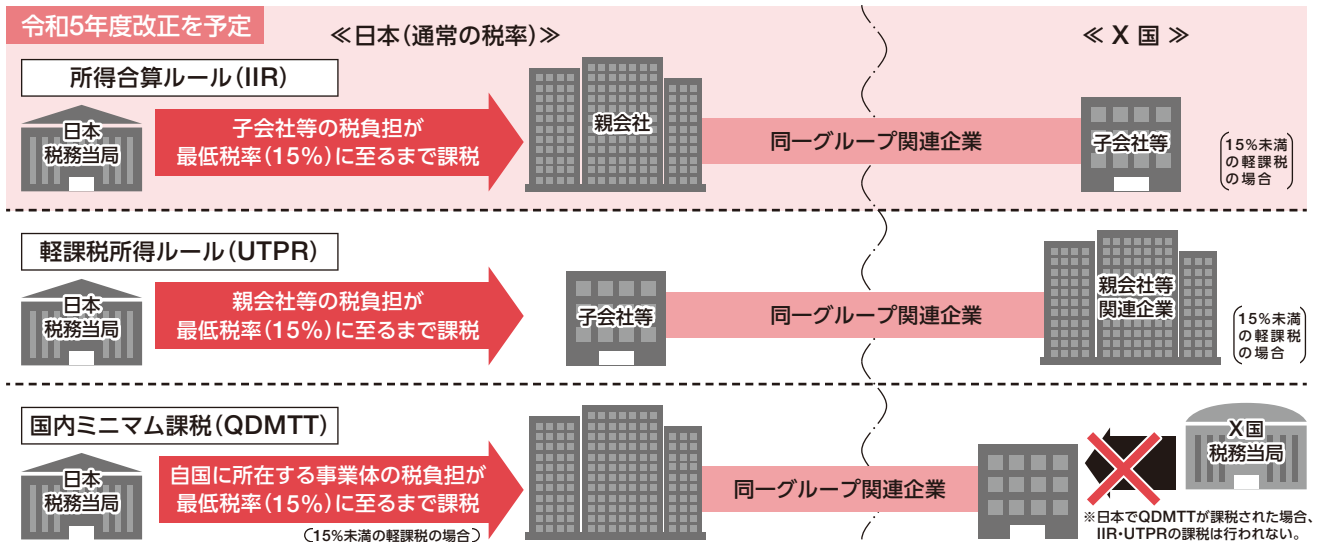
令和5年度改正を予定

≪日本(通常の税率)≫

≪ X 国 ≫

所得合算ルール(IIR)

日本
税務当局

子会社等の税負担が
最低税率(15%)に至るまで課税

親会社

同一グループ関連企業

子会社等

(15%未満の軽課税の場合)

軽課税所得ルール(UTPR)

日本
税務当局

親会社等の税負担が
最低税率(15%)に至るまで課税

子会社等

同一グループ関連企業

親会社等
関連企業

(15%未満の軽課税の場合)

国内ミニマム課税(QDMTT)

日本
税務当局

自国に所在する事業体の税負担が
最低税率(15%)に至るまで課税

(15%未満の軽課税の場合)

同一グループ関連企業

X国
税務当局

※日本でQDMTTが課税された場合、IIR・UTPRの課税は行われない。